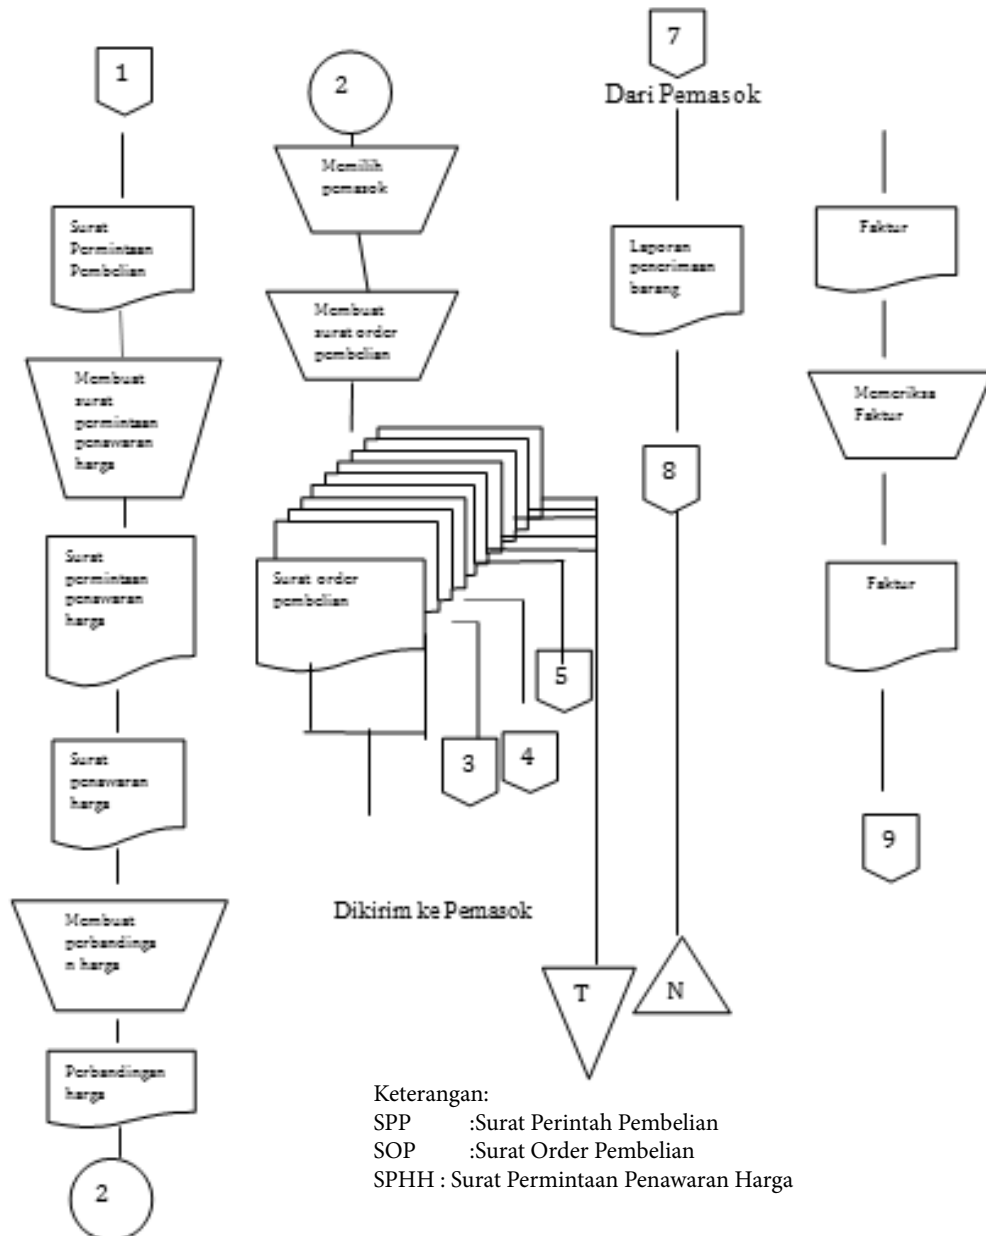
1

Surat Permintaan Pembelian

Membuat surat permintaan penawaran harga

Surat permintaan penawaran harga

Surat penawaran harga

Membuat perbandingan harga

Perbandingan harga

2

2

Memilih pemasok

Membuat surat order pembelian

Surat order pembelian

5

3

4

Dikirim ke Pemasok

T

7

Dari Pemasok

Laporan penerimaan barang

8

N

Faktur

Memeriksa Faktur

Faktur

9

Keterangan:
SPP :Surat Perintah Pembelian
SOP :Surat Order Pembelian
SPHH : Surat Permintaan Penawaran Harga